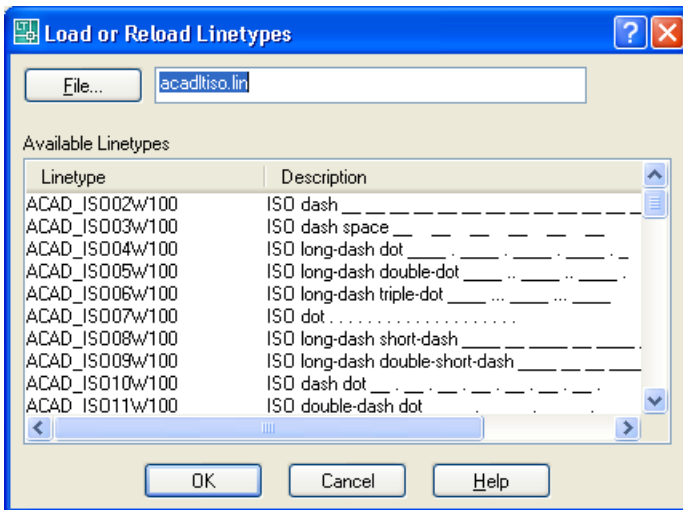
Load or Reload Linetypes

File...

acadltiso.lin

Available Linetypes

| Linetype | Description |
|---|---|
| ACAD_ISO02W100 | ISO dash __ __ __ __ __ __ __ __ __ __ __ __ __ |
| ACAD_ISO03W100 | ISO dash space __ __ __ __ __ __ |
| ACAD_ISO04W100 | ISO long-dash dot ____ . ____ . ____ . ____ . _ |
| ACAD_ISO05W100 | ISO long-dash double-dot ____ .. ____ .. ____ . |
| ACAD_ISO06W100 | ISO long-dash triple-dot ____ ... ____ ... ____ |
| ACAD_ISO07W100 | ISO dot . . . . . . . . . . . . . . . . . . . . |
| ACAD_ISO08W100 | ISO long-dash short-dash ____ __ ____ __ ____ . |
| ACAD_ISO09W100 | ISO long-dash double-short-dash ____ __ __ ____ |
| ACAD_ISO10W100 | ISO dash dot __ . __ . __ . __ . __ . __ . |
| ACAD_ISO11W100 | ISO double-dash dot . . . |

OK Cancel Help